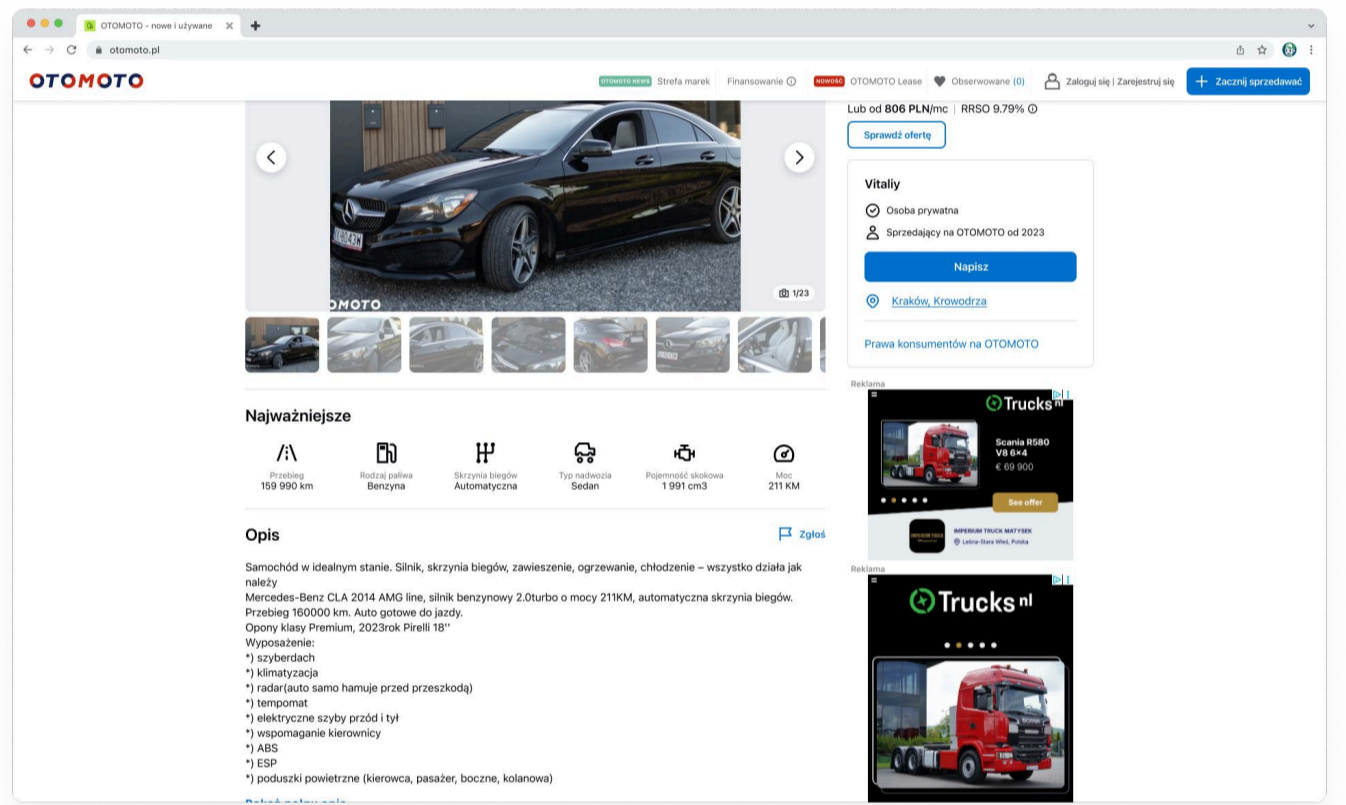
OTOMOTO - nowe i używane ×

otomoto.pl

OTOMOTO

OTOMOTO NEWS Strefa marek Finansowanie NOWOŚĆ OTOMOTO Lease Obserwowane (0) Zaloguj się | Zarejestruj się + Zacznij sprzedawać

Lub od 806 PLN/mc | RRSO 9.79%

Sprawdź ofertę

Vitaliy

Osoba prywatna

Sprzedający na OTOMOTO od 2023

Napisz

Kraków, Krowodrza

Prawa konsumentów na OTOMOTO

OTOMOTO

1/23

Najważniejsze

| Przebieg | Rodzaj paliwa | Skrzynia biegów | Typ nadwozia | Pojemność skokowa | Moc |
|---|---|---|---|---|---|
| 159 990 km | Benzyna | Automatyczna | Sedan | 1 991 cm3 | 211 KM |

Opis

Zgłoś

Samochód w idealnym stanie. Silnik, skrzynia biegów, zawieszenie, ogrzewanie, chłodzenie – wszystko działa jak należy
Mercedes-Benz CLA 2014 AMG line, silnik benzynowy 2.0turbo o mocy 211KM, automatyczna skrzynia biegów.
Przebieg 160000 km. Auto gotowe do jazdy.
Opony klasy Premium, 2023rok Pirelli 18''
Wyposażenie:
*) szyberdach
*) klimatyzacja
*) radar(auto samo hamuje przed przeszkodą)
*) tempomat
*) elektryczne szyby przód i tył
*) wspomaganie kierownicy
*) ABS
*) ESP
*) poduszki powietrzne (kierowca, pasażer, boczne, kolanowa)

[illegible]

Reklama

Trucks nl

Scania R580 V8 6×4

€ 69 900

See offer

IMPERIUM TRUCK MATYSEK

Leśna-Stara Wieś, Polska

Reklama

Trucks nl